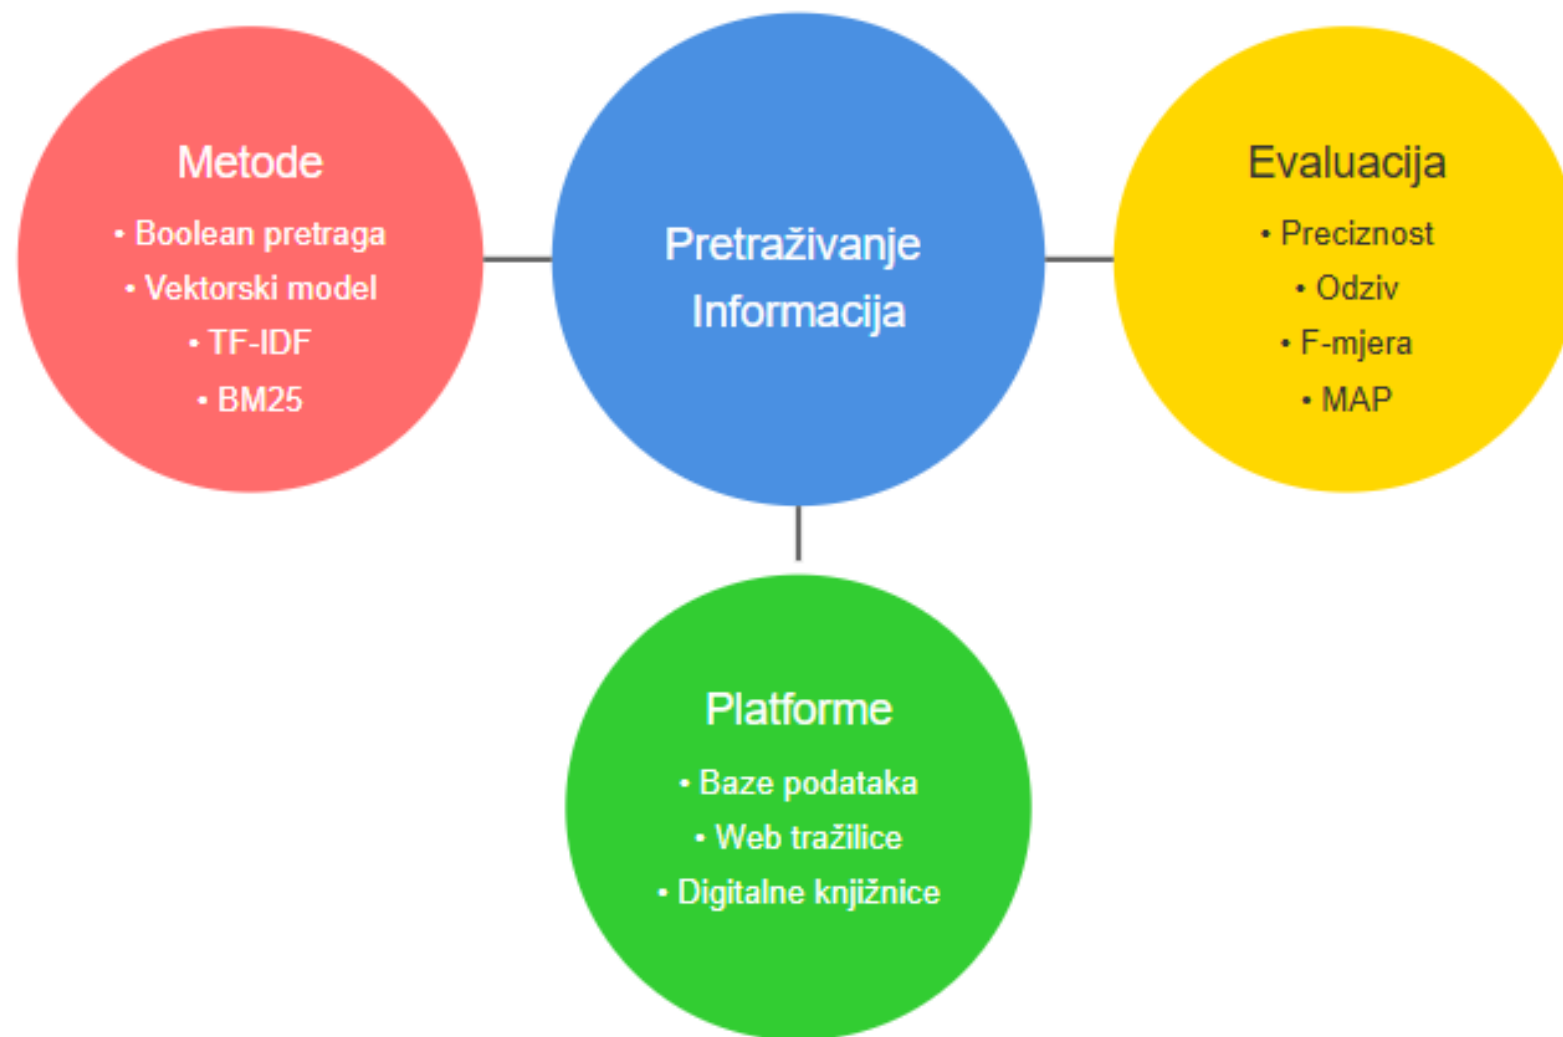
Metode

• Boolean pretraga
• Vektorski model
• TF-IDF
• BM25

Pretraživanje Informacija

Evaluacija

• Preciznost
• Odziv
• F-mjera
• MAP

Platforme

• Baze podataka
• Web tražilice
• Digitalne knjižnice